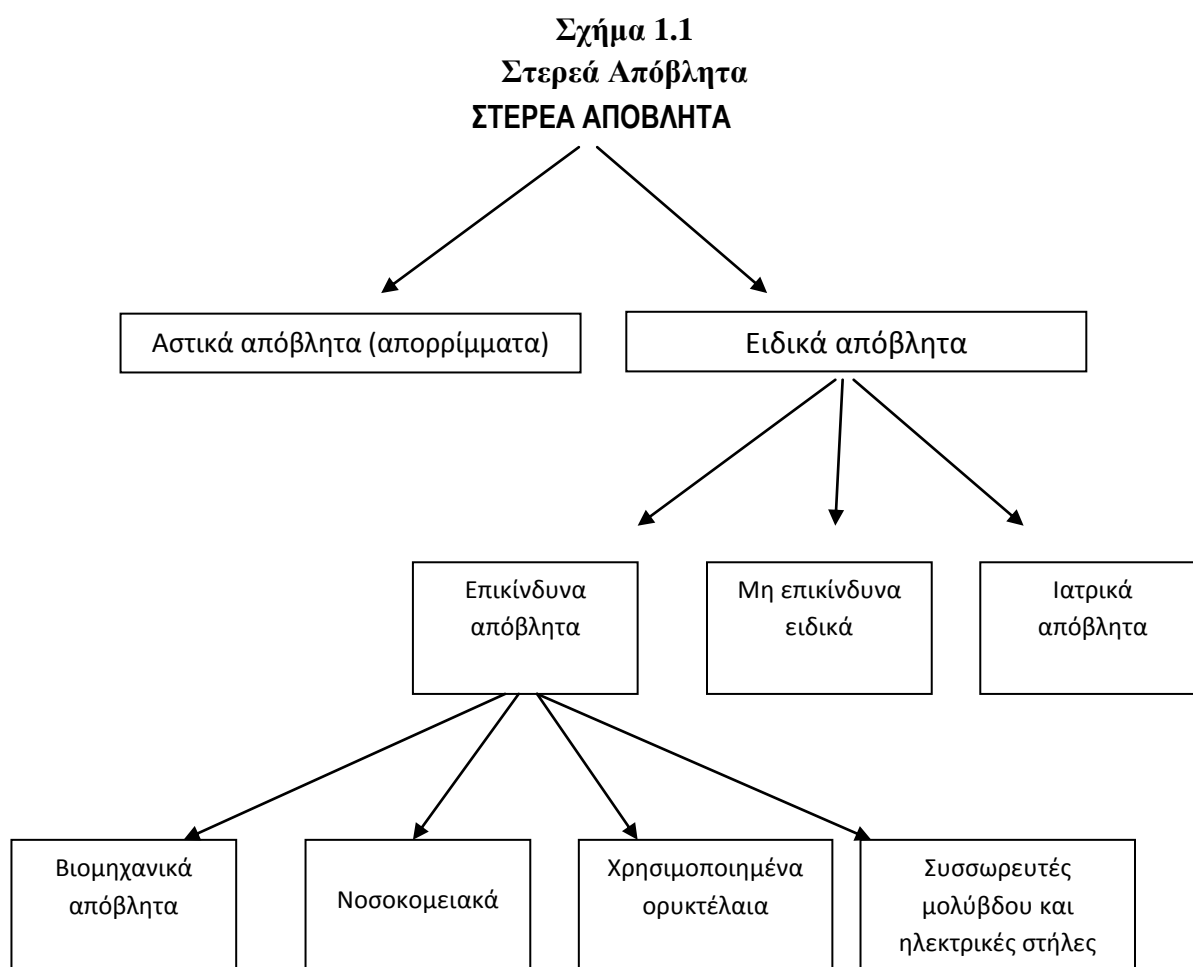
Σχήμα 1.1
Στερεά Απόβλητα
ΣΤΕΡΕΑ ΑΠΟΒΛΗΤΑ

Αστικά απόβλητα (απορρίμματα)

Ειδικά απόβλητα

Επικίνδυνα απόβλητα

Μη επικίνδυνα ειδικά

Ιατρικά απόβλητα

Βιομηχανικά απόβλητα

Νοσοκομειακά

Χρησιμοποιημένα ορυκτέλαια

Συσσωρευτές μολύβδου και ηλεκτρικές στήλες